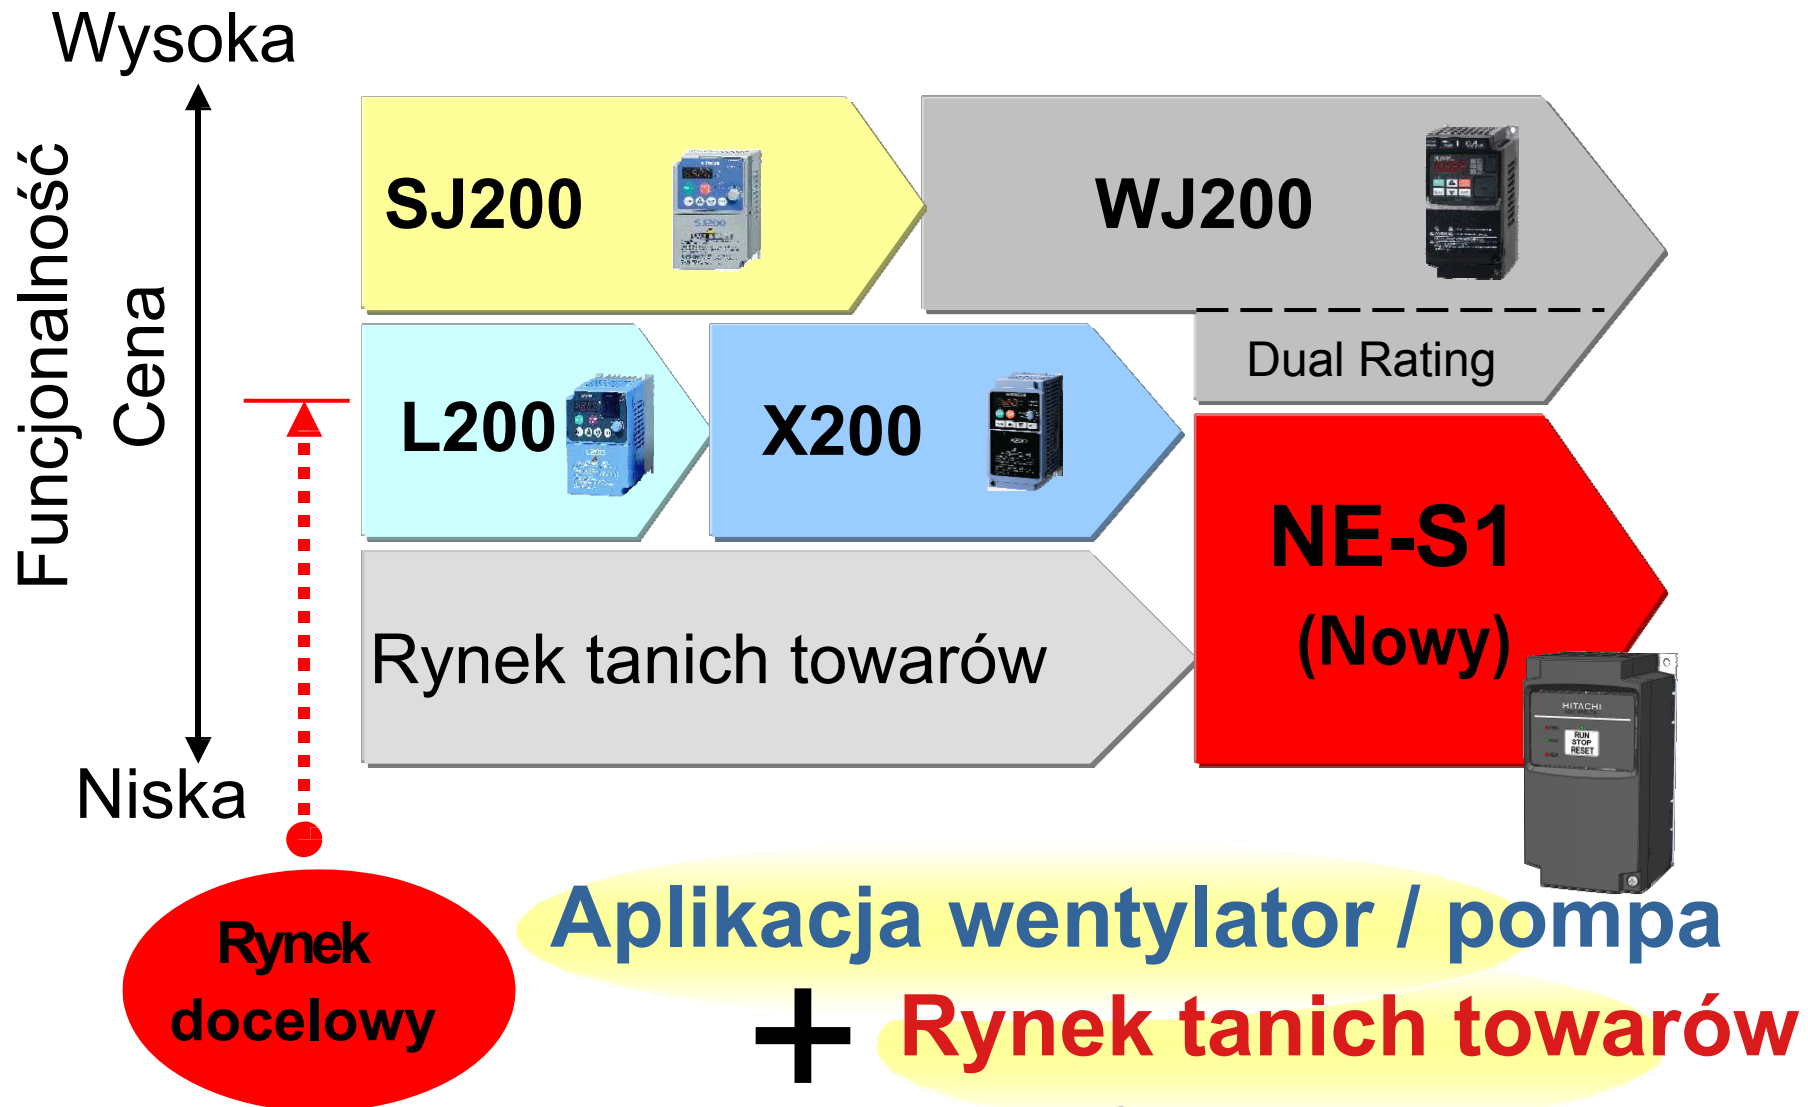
Wysoka

Funcjonalność
Cena

Niska

SJ200

WJ200

Dual Rating

L200

X200

NE-S1
(Nowy)

HITACHI
RUN
STOP
RESET

Rynek tanich towarów

Rynek docelowy

Aplikacja wentylator / pompa

+ Rynek tanich towarów